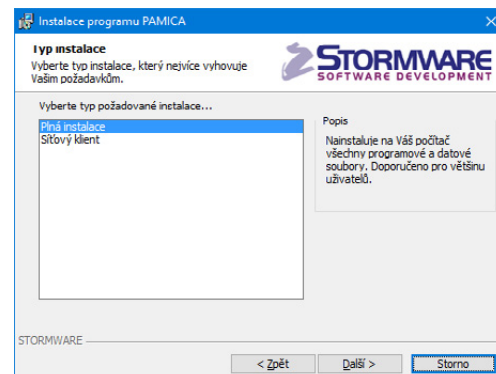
Instalace programu PAMICA

Typ instalace
Vyberte typ instalace, který nejvíce vyhovuje Vašim požadavkům.

STORMWARE
SOFTWARE DEVELOPMENT

Vyberte typ požadované instalace...

Plná instalace
Síťový klient

Popis
Nainstaluje na Váš počítač všechny programové a datové soubory. Doporučeno pro většinu uživatelů.

STORMWARE

< Zpět
Další >
Storno